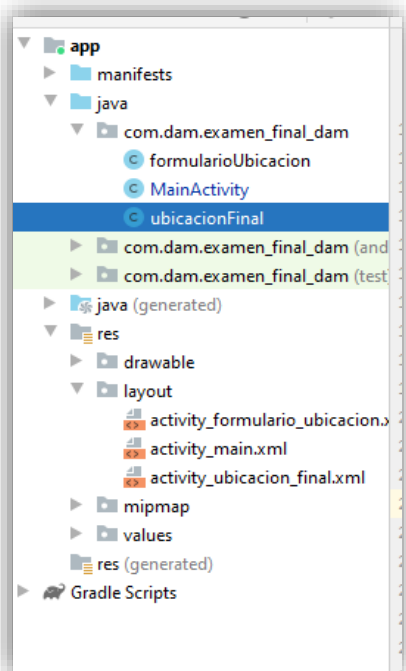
app
manifests
java
com.dam.examen_final_dam
C formularioUbicacion
C MainActivity
C ubicacionFinal
com.dam.examen_final_dam (and
com.dam.examen_final_dam (test
java (generated)
res
drawable
layout
activity_formulario_ubicacion.x
activity_main.xml
activity_ubicacion_final.xml
mipmap
values
res (generated)
Gradle Scripts